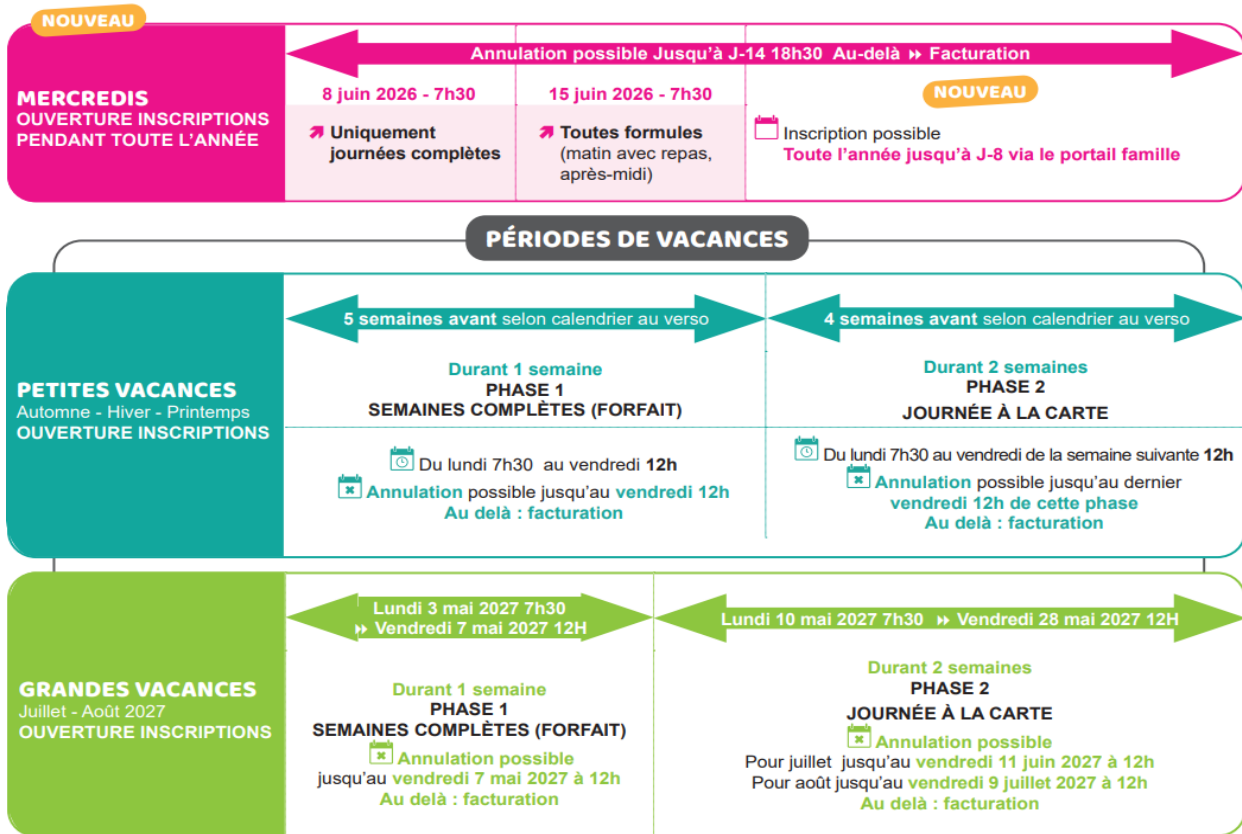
NOUVEAU

MERCREDIS
OUVERTURE INSCRIPTIONS PENDANT TOUTE L'ANNÉE

Annulation possible Jusqu'à J-14 18h30 Au-delà ⏩ Facturation

8 juin 2026 - 7h30
↗ Uniquement journées complètes

15 juin 2026 - 7h30
↗ Toutes formules (matin avec repas, après-midi)

NOUVEAU
Inscription possible
Toute l'année jusqu'à J-8 via le portail famille

PÉRIODES DE VACANCES

PETITES VACANCES
Automne - Hiver - Printemps
OUVERTURE INSCRIPTIONS

5 semaines avant selon calendrier au verso

Durant 1 semaine
PHASE 1
SEMAINES COMPLÈTES (FORFAIT)

Du lundi 7h30 au vendredi 12h
Annulation possible jusqu'au vendredi 12h
Au delà : facturation

4 semaines avant selon calendrier au verso

Durant 2 semaines
PHASE 2
JOURNÉE À LA CARTE

Du lundi 7h30 au vendredi de la semaine suivante 12h
Annulation possible jusqu'au dernier vendredi 12h de cette phase
Au delà : facturation

GRANDES VACANCES
Juillet - Août 2027
OUVERTURE INSCRIPTIONS

Lundi 3 mai 2027 7h30
⏩ Vendredi 7 mai 2027 12H

Durant 1 semaine
PHASE 1
SEMAINES COMPLÈTES (FORFAIT)
Annulation possible
jusqu'au vendredi 7 mai 2027 à 12h
Au delà : facturation

Lundi 10 mai 2027 7h30 ⏩ Vendredi 28 mai 2027 12H

Durant 2 semaines
PHASE 2
JOURNÉE À LA CARTE
Annulation possible
Pour juillet jusqu'au vendredi 11 juin 2027 à 12h
Pour août jusqu'au vendredi 9 juillet 2027 à 12h
Au delà : facturation